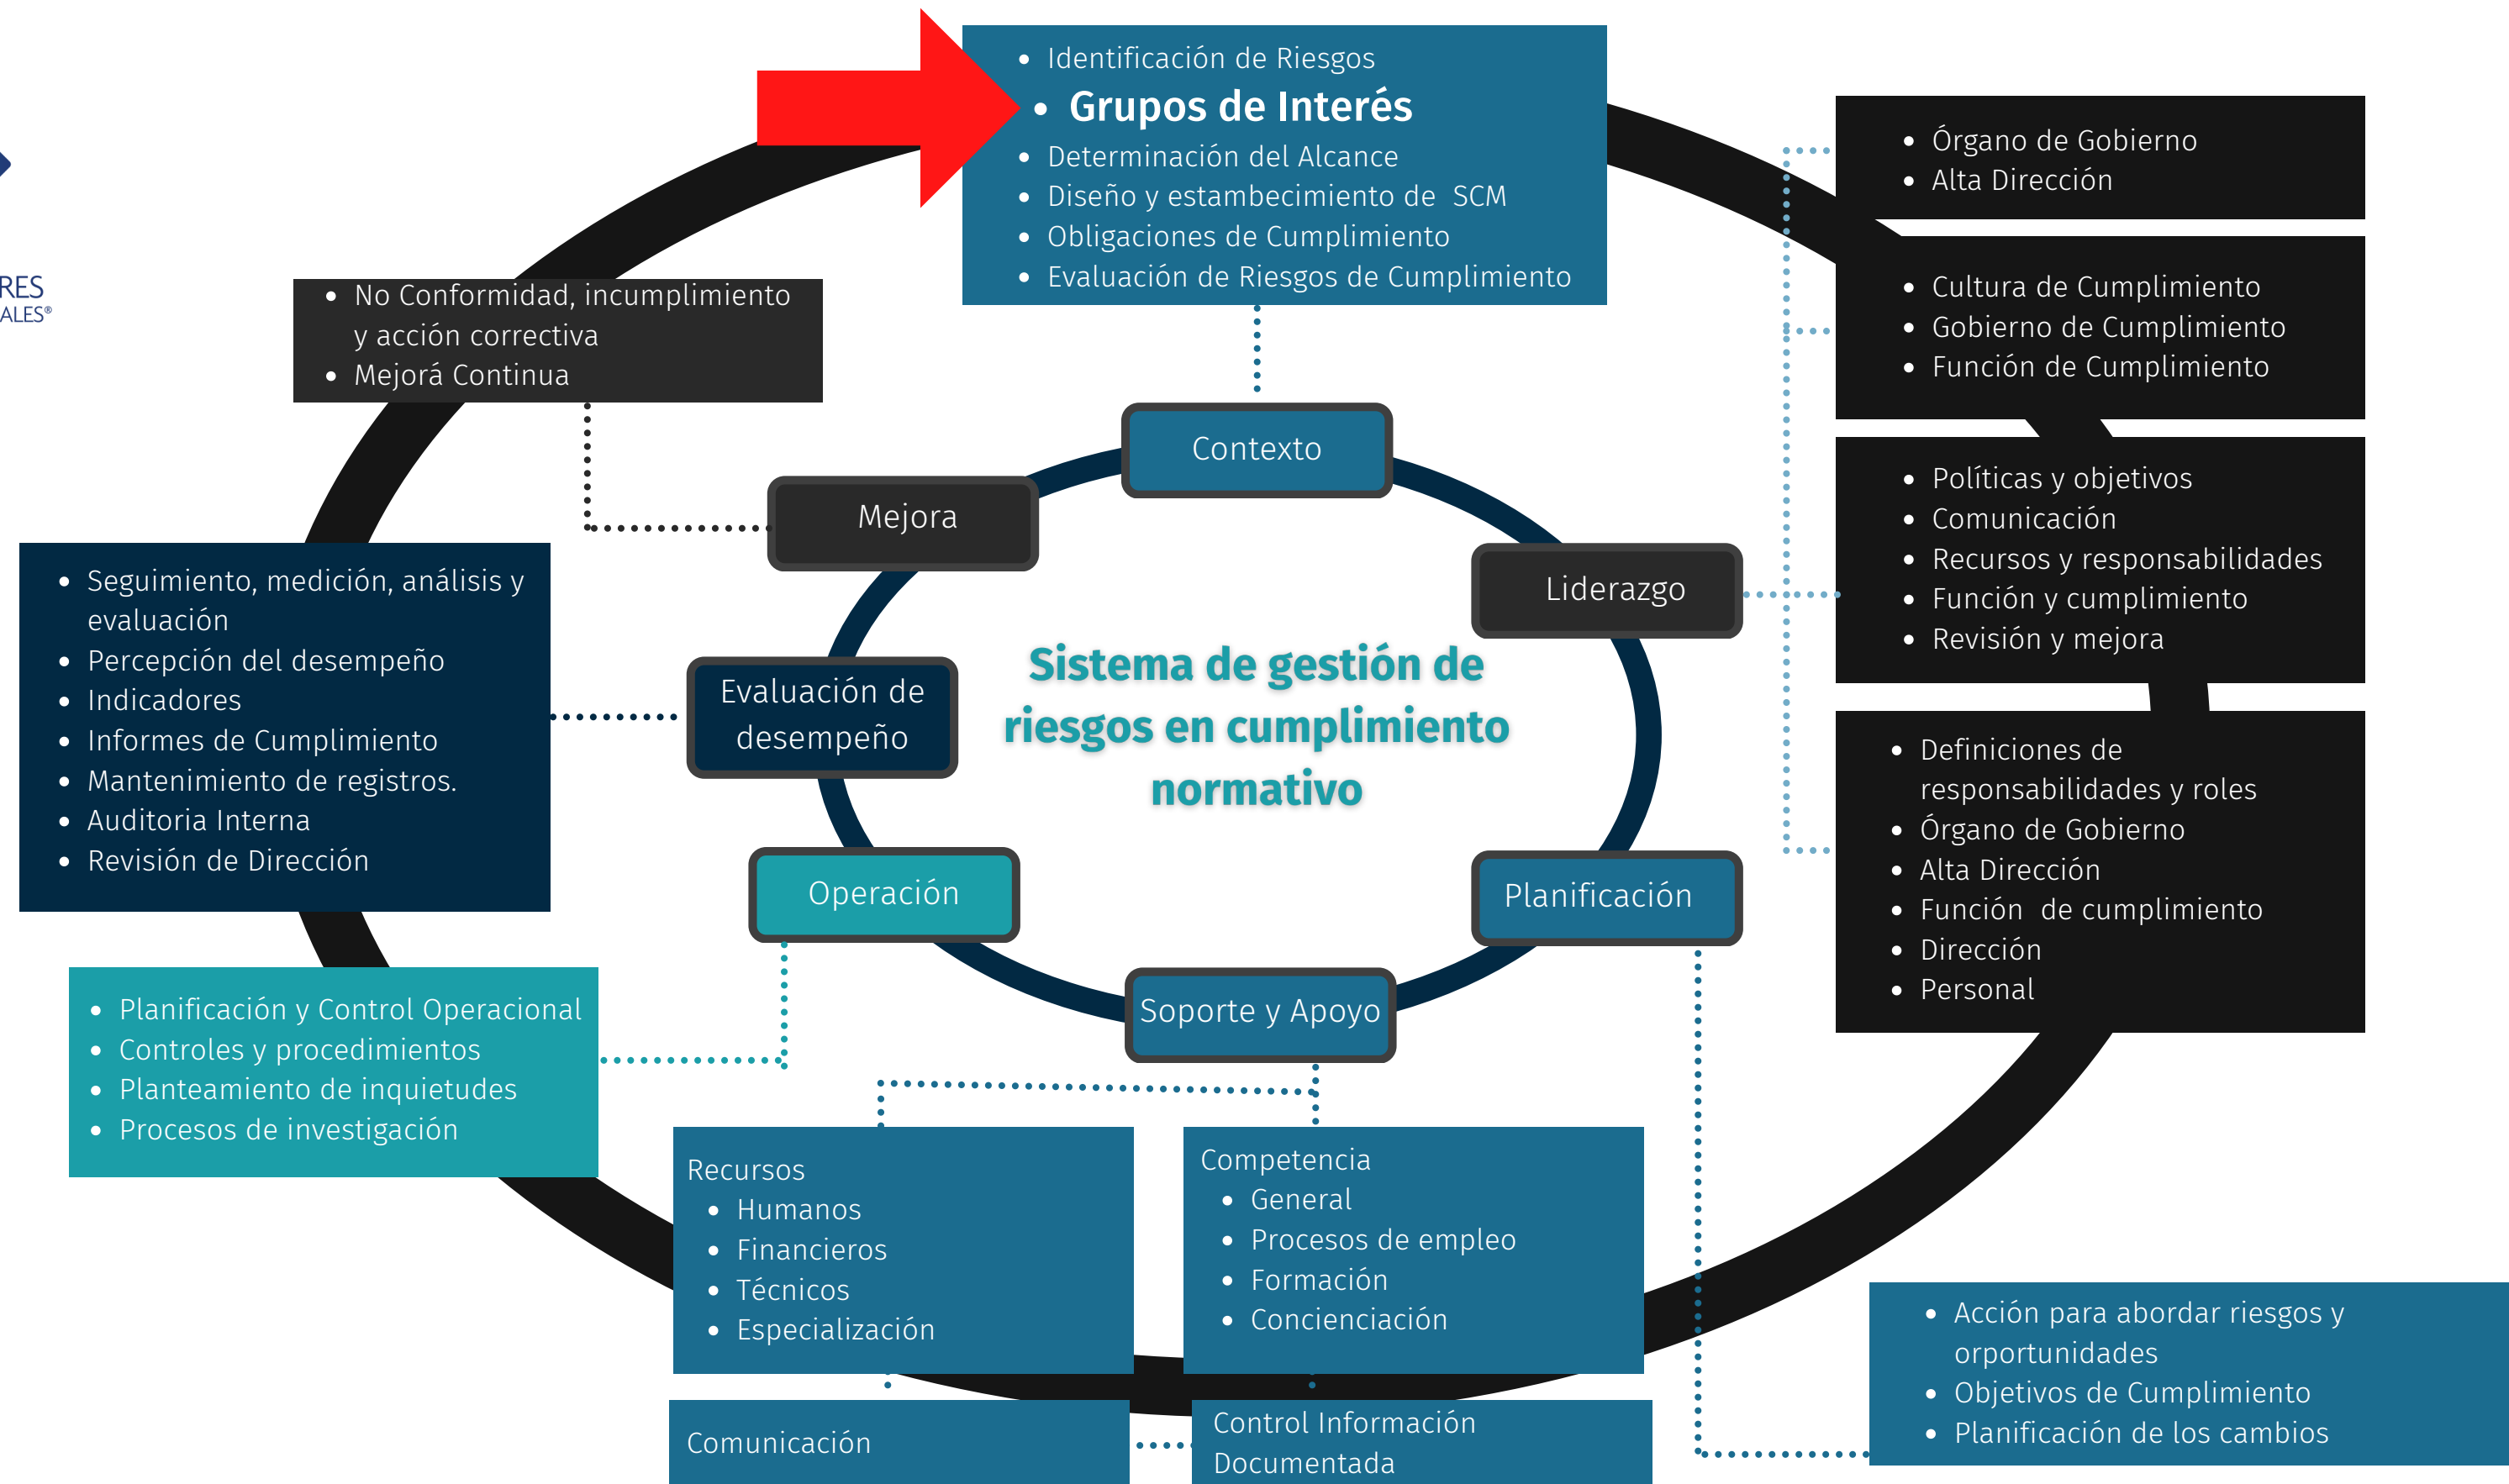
RES
ALES®

- Identificación de Riesgos
- Grupos de Interés
- Determinación del Alcance
- Diseño y estambecimiento de SCM
- Obligaciones de Cumplimiento
- Evaluación de Riesgos de Cumplimiento

- Órgano de Gobierno
- Alta Dirección

- Cultura de Cumplimiento
- Gobierno de Cumplimiento
- Función de Cumplimiento

- No Conformidad, incumplimiento y acción correctiva
- Mejorá Continua

Contexto

Mejora

Liderazgo

- Políticas y objetivos
- Comunicación
- Recursos y responsabilidades
- Función y cumplimiento
- Revisión y mejora

- Seguimiento, medición, análisis y evaluación
- Percepción del desempeño
- Indicadores
- Informes de Cumplimiento
- Mantenimiento de registros.
- Auditoria Interna
- Revisión de Dirección

Evaluación de desempeño

Sistema de gestión de riesgos en cumplimiento normativo

- Definiciones de responsabilidades y roles
- Órgano de Gobierno
- Alta Dirección
- Función de cumplimiento
- Dirección
- Personal

Operación

Planificación

Soporte y Apoyo

- Planificación y Control Operacional
- Controles y procedimientos
- Planteamiento de inquietudes
- Procesos de investigación

Recursos
- Humanos
- Financieros
- Técnicos
- Especialización

Competencia
- General
- Procesos de empleo
- Formación
- Concienciación

- Acción para abordar riesgos y oportunidades
- Objetivos de Cumplimiento
- Planificación de los cambios

Comunicación

Control Información Documentada